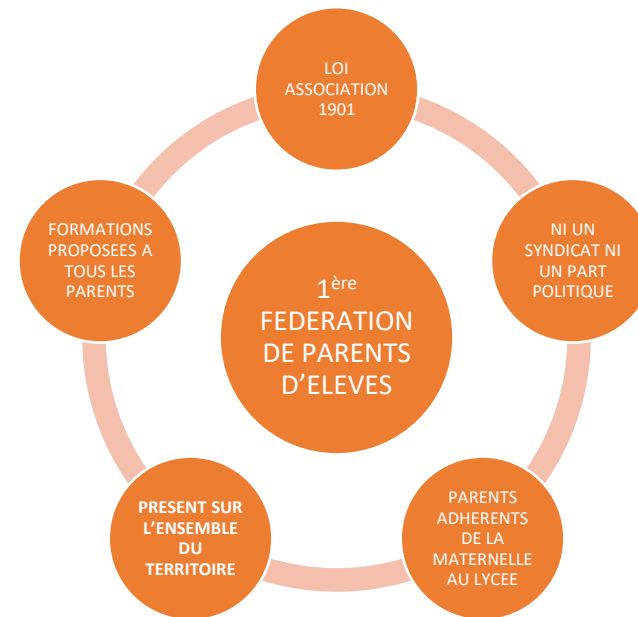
1ère FEDERATION DE PARENTS D'ELEVES

LOI ASSOCIATION 1901

NI UN SYNDICAT NI UN PART POLITIQUE

PARENTS ADHERENTS DE LA MATERNELLE AU LYCEE

PRESENT SUR L'ENSEMBLE DU TERRITOIRE

FORMATIONS PROPOSEES A TOUS LES PARENTS